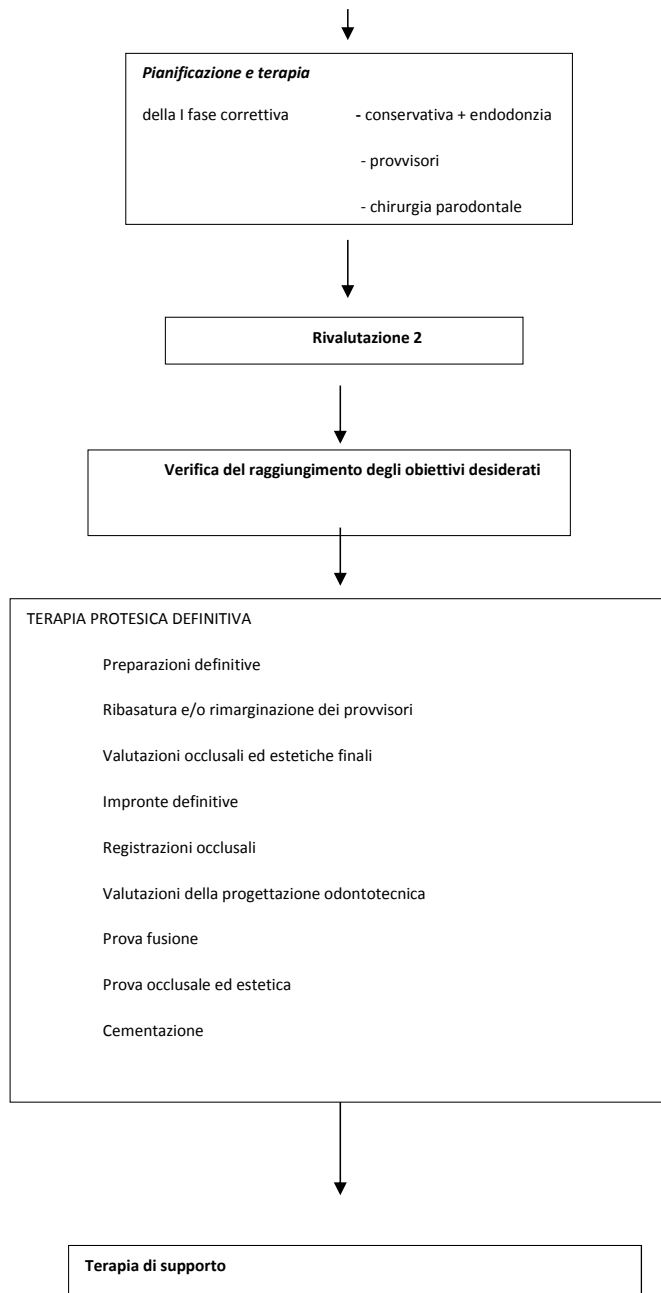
***Pianificazione e terapia***

della I fase correttiva - conservativa + endodonzia

- provvisori

- chirurgia parodontale

**Rivalutazione 2**

**Verifica del raggiungimento degli obiettivi desiderati**

TERAPIA PROTESICA DEFINITIVA

Preparazioni definitive

Ribasatura e/o rimarginazione dei provvisori

Valutazioni occlusali ed estetiche finali

Impronte definitive

Registrazioni occlusali

Valutazioni della progettazione odontotecnica

Prova fusione

Prova occlusale ed estetica

Cementazione

**Terapia di supporto**